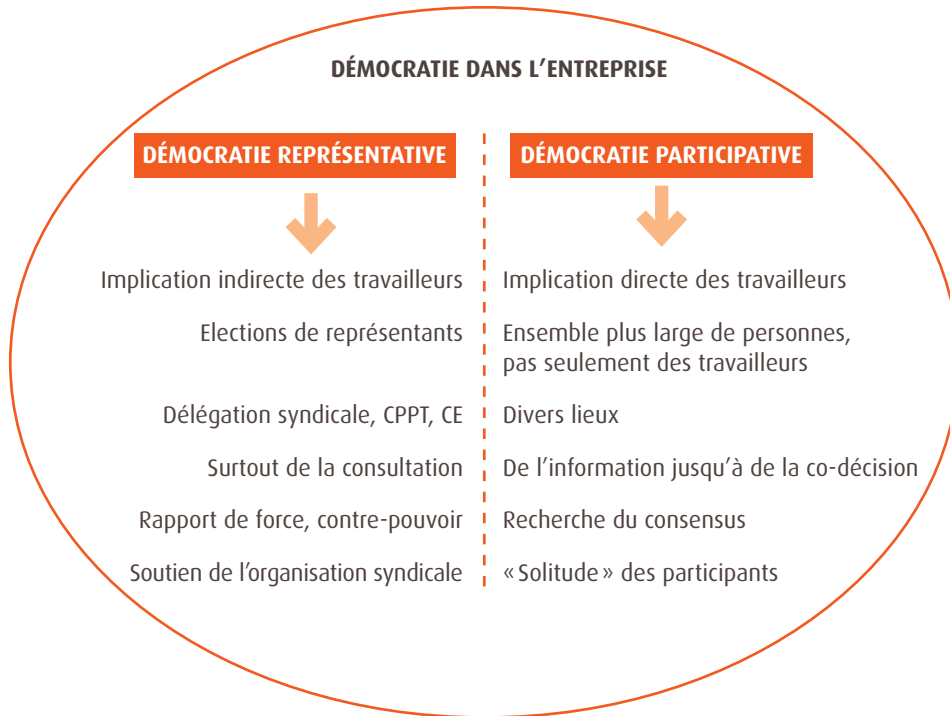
DÉMOCRATIE DANS L'ENTREPRISE

DÉMOCRATIE REPRÉSENTATIVE

Implication indirecte des travailleurs

Elections de représentants

Délégation syndicale, CPPT, CE

Surtout de la consultation

Rapport de force, contre-pouvoir

Soutien de l'organisation syndicale

DÉMOCRATIE PARTICIPATIVE

Implication directe des travailleurs

Ensemble plus large de personnes, pas seulement des travailleurs

Divers lieux

De l'information jusqu'à de la co-décision

Recherche du consensus

« Solitude » des participants